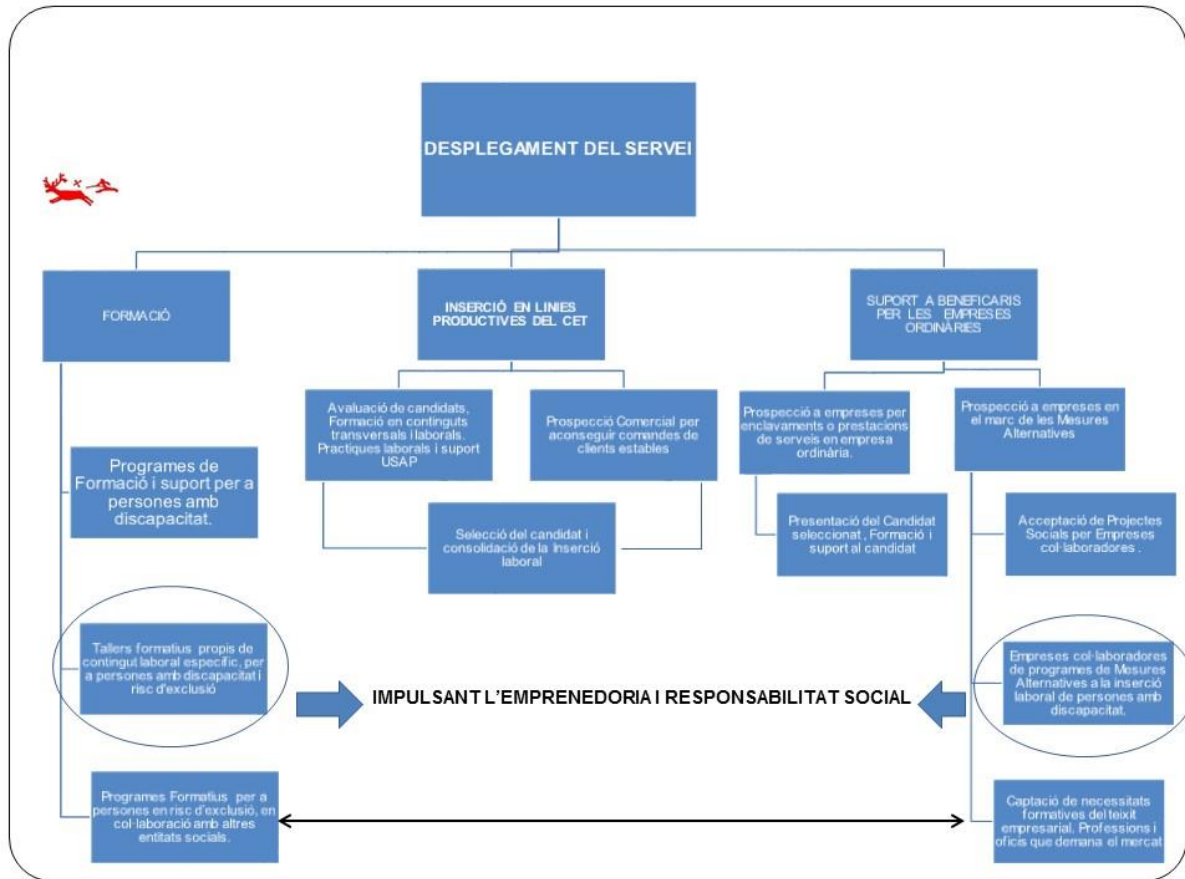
DESPLEGAMENT DEL SERVEI

FORMACIÓ

INSERCIÓ EN LINIES PRODUCTIVES DEL CET

SUPORT A BENEFICARIS PER LES EMPRESES ORDINÀRIES

Programes de Formació i suport per a persones amb discapacitat.

Avaluació de candidats, Formació en continguts transversals i laborals. Practiques laborals i suport USAP

Prospecció Comercial per aconseguir comandes de clients estables

Selecció del candidat i consolidació de la Inserció laboral

Prospecció a empreses per enclavaments o prestacions de serveis en empresa ordinària.

Presentació del Candidat seleccionat , Formació i suport al candidat

Prospecció a empreses en el marc de les Mesures Alternatives

Acceptació de Projectes Socials per Empreses col·laboradores .

Tallers formatius propis de contingut laboral específic, per a persones amb discapacitat i risc d'exclusió

IMPULSANT L'EMPRENEDORIA I RESPONSABILITAT SOCIAL

Empreses col·laboradores de programes de Mesures Alternatives a la inserció laboral de persones amb discapacitat.

Programes Formatius per a persones en risc d'exclusió, en col·laboració amb altres entitats socials.

Captació de necessitats formatives del teixit empresarial. Professions i oficis que demana el mercat